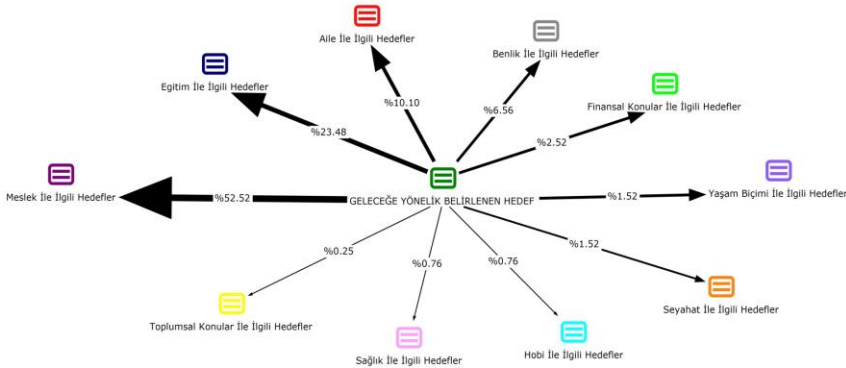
Aile İle İlgili Hedefler

Benlik İle İlgili Hedefler

Egitim İle İlgili Hedefler

Finansal Konular İle İlgili Hedefler

%10.10

%6.56

%23.48

%2.52

Meslek İle İlgili Hedefler

%52.52

GELECEĞE YÖNELİK BELİRLENEN HEDEF

%1.52

Yaşam Biçimi İle İlgili Hedefler

%0.25

%0.76

%0.76

%1.52

Seyahat İle İlgili Hedefler

Toplumsal Konular İle İlgili Hedefler

Sağlık İle İlgili Hedefler

Hobi İle İlgili Hedefler